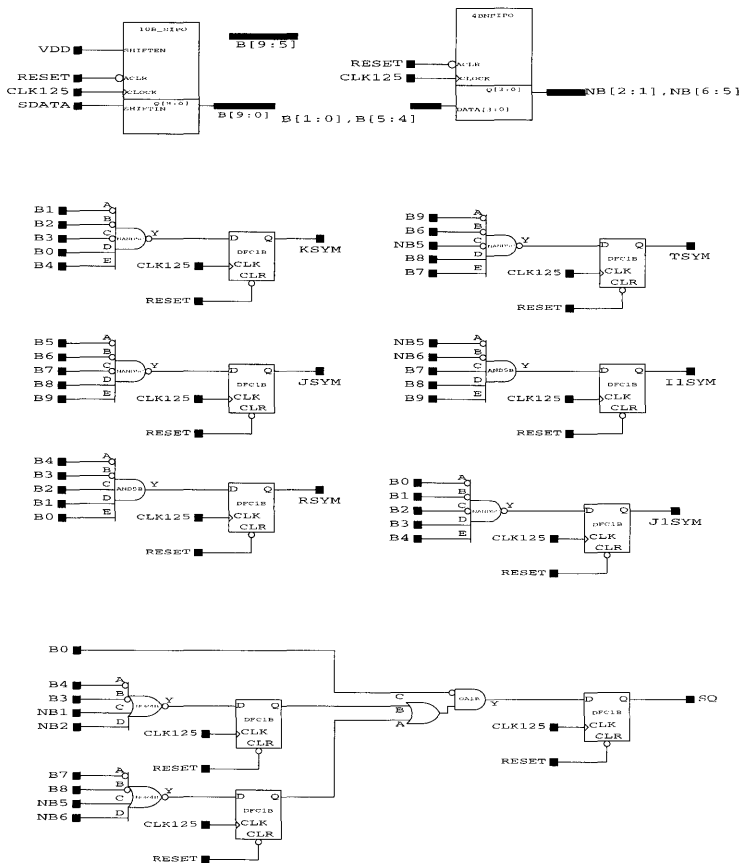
10B_SIPO
VDD
SHIFTEN
RESET
ACLR
CLK125
CLOCK
SDATA
SHIFTIN
Q[9:0]
B[9:5]
B[9:0]
B[1:0],B[5:4]

4DNFIFO
RESET
ACLR
CLK125
CLOCK
Q[3:0]
DATA[3:0]
NB[2:1],NB[6:5]

B1
B2
B3
B0
B4
A
B
C
D
E
NAND5
Y
D
Q
DFC1B
CLK125
CLK
CLR
RESET
KSYM

B9
B6
NB5
B8
B7
A
B
C
D
E
NAND5
Y
D
Q
DFC1B
CLK125
CLK
CLR
RESET
TSYM

B5
B6
B7
B8
B9
A
B
C
D
E
NAND5
Y
D
Q
DFC1B
CLK125
CLK
CLR
RESET
JSYM

NB5
NB6
B7
B8
B9
A
B
C
D
E
AND5B
Y
D
Q
DFC1B
CLK125
CLK
CLR
RESET
I1SYM

B4
B3
B2
B1
B0
A
B
C
D
E
AND5B
Y
D
Q
DFC1B
CLK125
CLK
CLR
RESET
RSYM

B0
B1
B2
B3
B4
A
B
C
D
E
NAND5
Y
D
Q
DFC1B
CLK125
CLK
CLR
RESET
J1SYM

B0
B4
B3
NB1
NB2
A
B
C
D
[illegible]
Y
D
Q
DFC1B
CLK125
CLK
CLR
RESET
B7
B8
NB5
NB6
A
B
C
D
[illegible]
Y
D
Q
DFC1B
CLK125
CLK
CLR
RESET
C
B
A
OA1B
Y
D
Q
DFC1B
CLK125
CLK
CLR
RESET
SQ